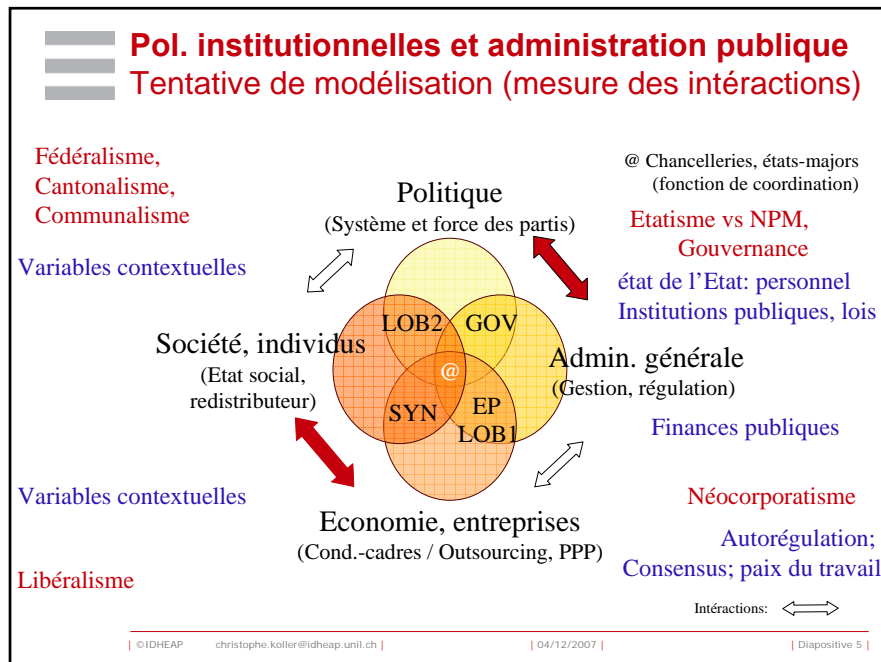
Pol. institutionnelles et administration publique
Tentative de modélisation (mesure des intéractions)

Fédéralisme, Cantonalisme, Communalisme

@ Chancelleries, états-majors (fonction de coordination)

Politique
(Système et force des partis)

Etatisme vs NPM, Gouvernance

Variables contextuelles

état de l'Etat: personnel
Institutions publiques, lois

LOB2 GOV

Société, individus
(Etat social, redistributeur)

@

Admin. générale
(Gestion, régulation)

SYN EP LOB1

Finances publiques

Variables contextuelles

Néocorporatisme

Economie, entreprises
(Cond.-cadres / Outsourcing, PPP)

Autorégulation; Consensus; paix du travail

Libéralisme

Intéractions:

| ©IDHEAP christophe.koller@idheap.unil.ch | | 04/12/2007 | | Diapositive 5 |